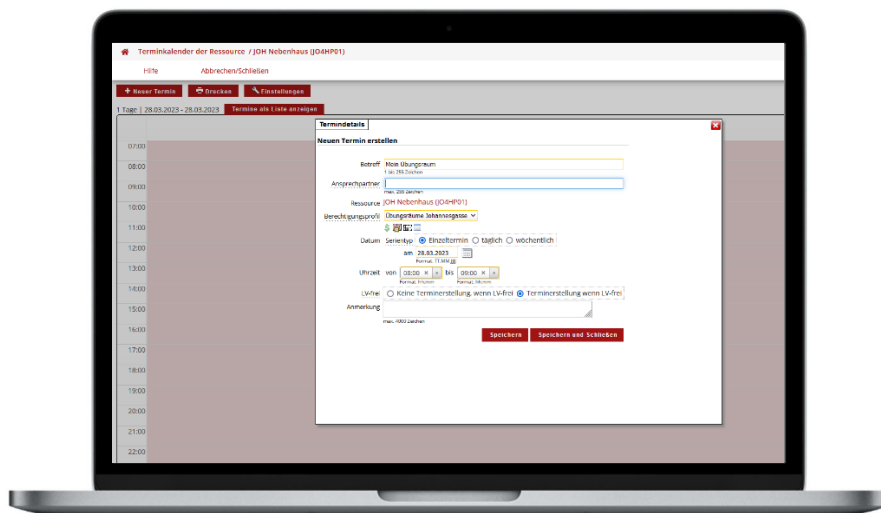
Terminkalender der Ressource / JOH Nebenhaus (JO4HP01)

Hilfe Abbrechen/Schließen

Neuer Termin Drucken Einstellungen

1 Tage | 28.03.2023 - 28.03.2023 Termine als Liste anzeigen

07:00
08:00
09:00
10:00
11:00
12:00
13:00
14:00
15:00
16:00
17:00
18:00
19:00
20:00
21:00
22:00

Termindetails

Neuen Termin erstellen

Betreff Mein Übungsraum
1 bis 255 Zeichen

Ansprechpartner
max. 255 Zeichen

Ressource JOH Nebenhaus (JO4HP01)

Berechtigungsprofil Übungsräume Johannesgasse

Datum Serientyp Einzeltermin täglich wöchentlich

am 28.03.2023
Format: TT.MM.JJ

Uhrzeit von 08:00 bis 09:00
Format: HH:mm Format: HH:mm

LV-frei Keine Terminerstellung, wenn LV-frei Terminerstellung wenn LV-frei

Anmerkung
max. 4000 Zeichen

Speichern Speichern und Schließen